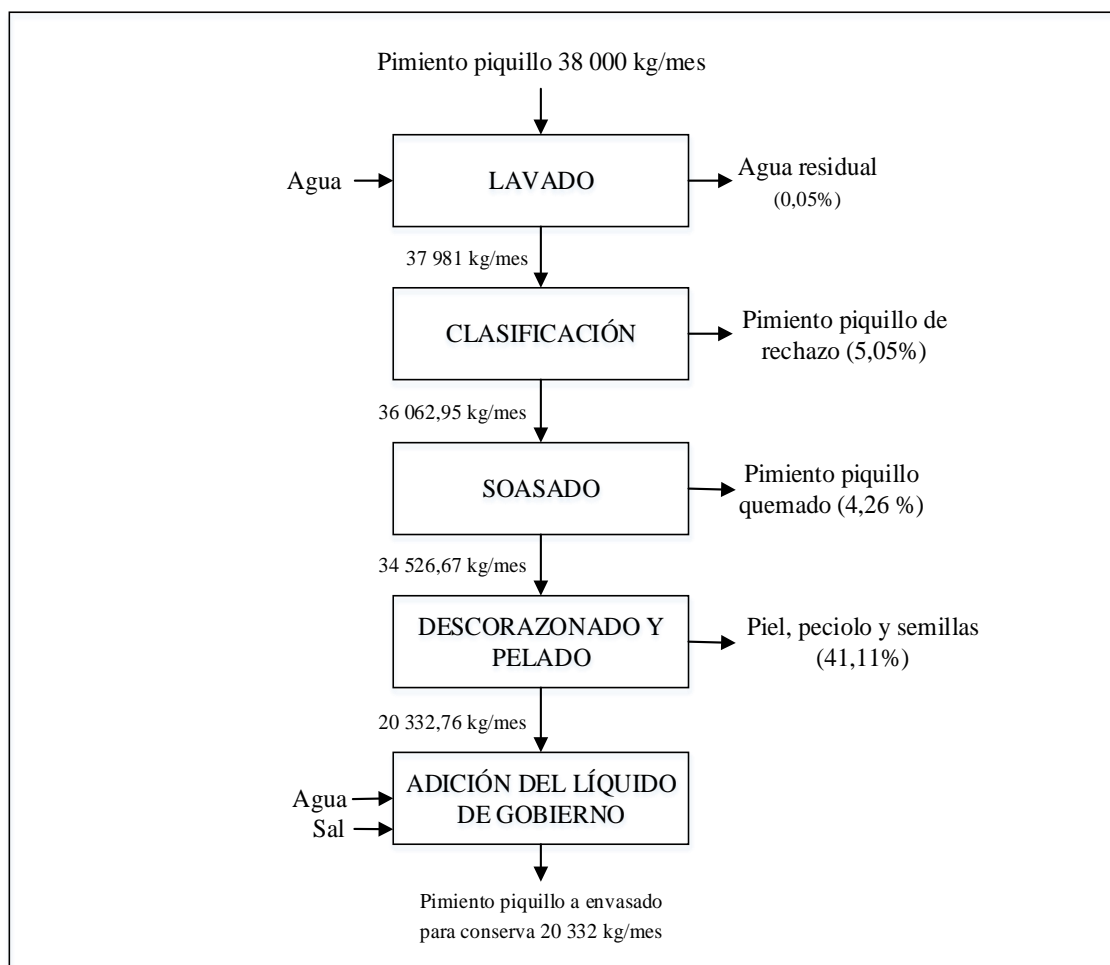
Pimiento piquillo 38 000 kg/mes

Agua

LAVADO

Agua residual (0,05%)

37 981 kg/mes

CLASIFICACIÓN

Pimiento piquillo de rechazo (5,05%)

36 062,95 kg/mes

SOASADO

Pimiento piquillo quemado (4,26 %)

34 526,67 kg/mes

DESCORAZONADO Y PELADO

Piel, peciolo y semillas (41,11%)

20 332,76 kg/mes

Agua
Sal

ADICIÓN DEL LÍQUIDO DE GOBIERNO

Pimiento piquillo a envasado para conserva 20 332 kg/mes